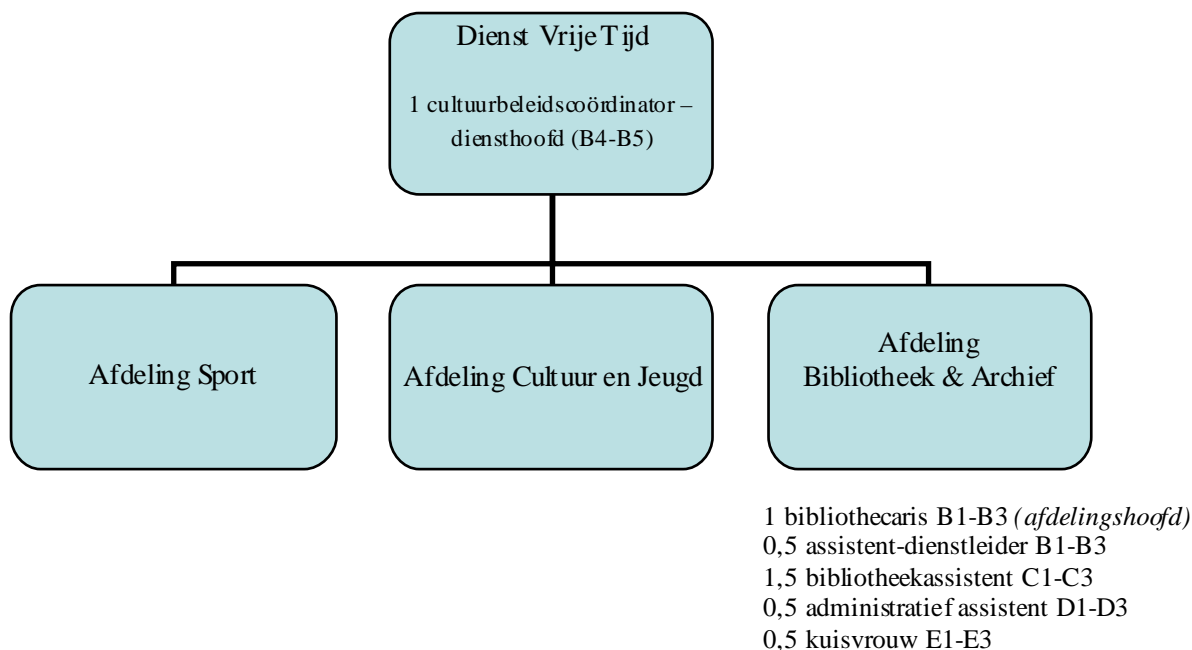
Dienst Vrije Tijd

1 cultuurbeleidscoördinator – diensthoofd (B4-B5)

Afdeling Sport

Afdeling Cultuur en Jeugd

Afdeling Bibliotheek & Archief

1 bibliothecaris B1-B3 *(afdelingshoofd)*
0,5 assistent-dienstleider B1-B3
1,5 bibliotheekassistent C1-C3
0,5 administratief assistent D1-D3
0,5 kuisvrouw E1-E3